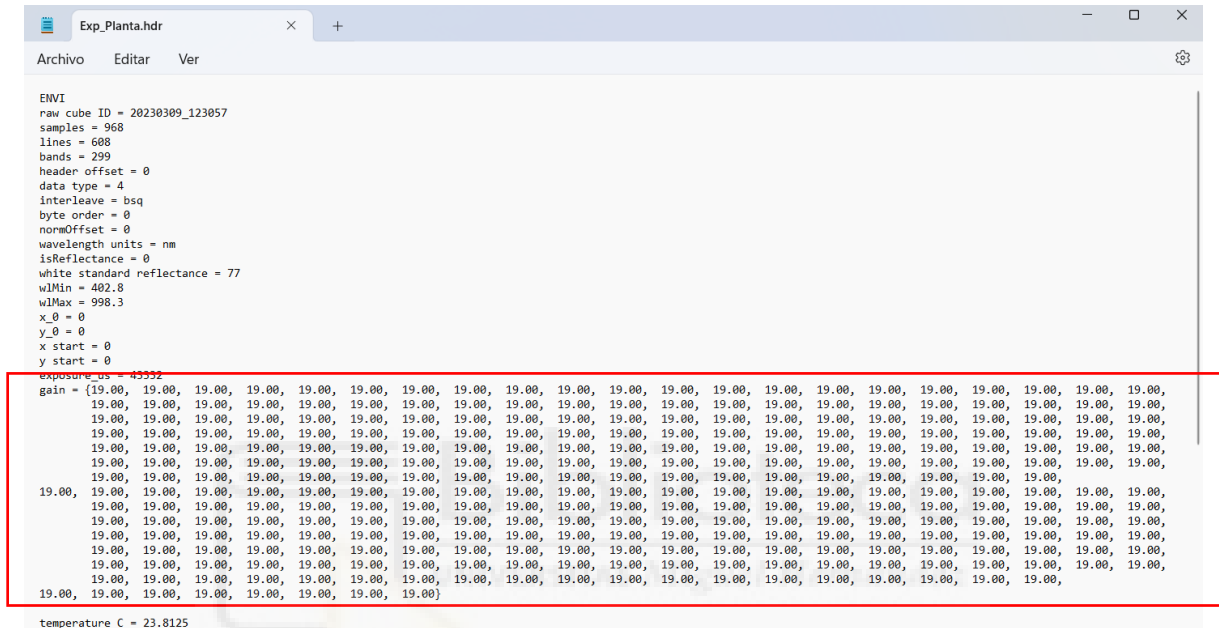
Exp_Planta.hdr

Archivo Editar Ver

ENVI
raw cube ID = 20230309_123057
samples = 968
lines = 608
bands = 299
header offset = 0
data type = 4
interleave = bsq
byte order = 0
normOffset = 0
wavelength units = nm
isReflectance = 0
white standard reflectance = 77
wlMin = 402.8
wlMax = 998.3
x_0 = 0
y_0 = 0
x start = 0
y start = 0
exposure_us = 45552
gain = {19.00, 19.00, 19.00, 19.00, 19.00, 19.00, 19.00, 19.00, 19.00, 19.00, 19.00, 19.00, 19.00, 19.00, 19.00, 19.00, 19.00, 19.00, 19.00, 19.00, 19.00,
19.00, 19.00, 19.00, 19.00, 19.00, 19.00, 19.00, 19.00, 19.00, 19.00, 19.00, 19.00, 19.00, 19.00, 19.00, 19.00, 19.00, 19.00, 19.00, 19.00, 19.00,
19.00, 19.00, 19.00, 19.00, 19.00, 19.00, 19.00, 19.00, 19.00, 19.00, 19.00, 19.00, 19.00, 19.00, 19.00, 19.00, 19.00, 19.00, 19.00, 19.00, 19.00,
19.00, 19.00, 19.00, 19.00, 19.00, 19.00, 19.00, 19.00, 19.00, 19.00, 19.00, 19.00, 19.00, 19.00, 19.00, 19.00, 19.00, 19.00, 19.00, 19.00, 19.00,
19.00, 19.00, 19.00, 19.00, 19.00, 19.00, 19.00, 19.00, 19.00, 19.00, 19.00, 19.00, 19.00, 19.00, 19.00, 19.00, 19.00, 19.00, 19.00, 19.00, 19.00,
19.00, 19.00, 19.00, 19.00, 19.00, 19.00, 19.00, 19.00, 19.00, 19.00, 19.00, 19.00, 19.00, 19.00, 19.00, 19.00, 19.00, 19.00, 19.00, 19.00, 19.00,
19.00, 19.00, 19.00, 19.00, 19.00, 19.00, 19.00, 19.00, 19.00, 19.00, 19.00, 19.00, 19.00, 19.00, 19.00, 19.00, 19.00, 19.00, 19.00,
19.00, 19.00, 19.00, 19.00, 19.00, 19.00, 19.00, 19.00, 19.00, 19.00, 19.00, 19.00, 19.00, 19.00, 19.00, 19.00, 19.00, 19.00, 19.00, 19.00, 19.00, 19.00,
19.00, 19.00, 19.00, 19.00, 19.00, 19.00, 19.00, 19.00, 19.00, 19.00, 19.00, 19.00, 19.00, 19.00, 19.00, 19.00, 19.00, 19.00, 19.00, 19.00, 19.00,
19.00, 19.00, 19.00, 19.00, 19.00, 19.00, 19.00, 19.00, 19.00, 19.00, 19.00, 19.00, 19.00, 19.00, 19.00, 19.00, 19.00, 19.00, 19.00, 19.00, 19.00,
19.00, 19.00, 19.00, 19.00, 19.00, 19.00, 19.00, 19.00, 19.00, 19.00, 19.00, 19.00, 19.00, 19.00, 19.00, 19.00, 19.00, 19.00, 19.00, 19.00, 19.00,
19.00, 19.00, 19.00, 19.00, 19.00, 19.00, 19.00, 19.00, 19.00, 19.00, 19.00, 19.00, 19.00, 19.00, 19.00, 19.00, 19.00, 19.00, 19.00, 19.00, 19.00,
19.00, 19.00, 19.00, 19.00, 19.00, 19.00, 19.00, 19.00, 19.00, 19.00, 19.00, 19.00, 19.00, 19.00, 19.00, 19.00, 19.00, 19.00, 19.00, 19.00, 19.00,
19.00, 19.00, 19.00, 19.00, 19.00, 19.00, 19.00, 19.00, 19.00, 19.00, 19.00, 19.00, 19.00, 19.00, 19.00, 19.00, 19.00, 19.00, 19.00,
19.00, 19.00, 19.00, 19.00, 19.00, 19.00, 19.00, 19.00}

temperature C = 23.8125